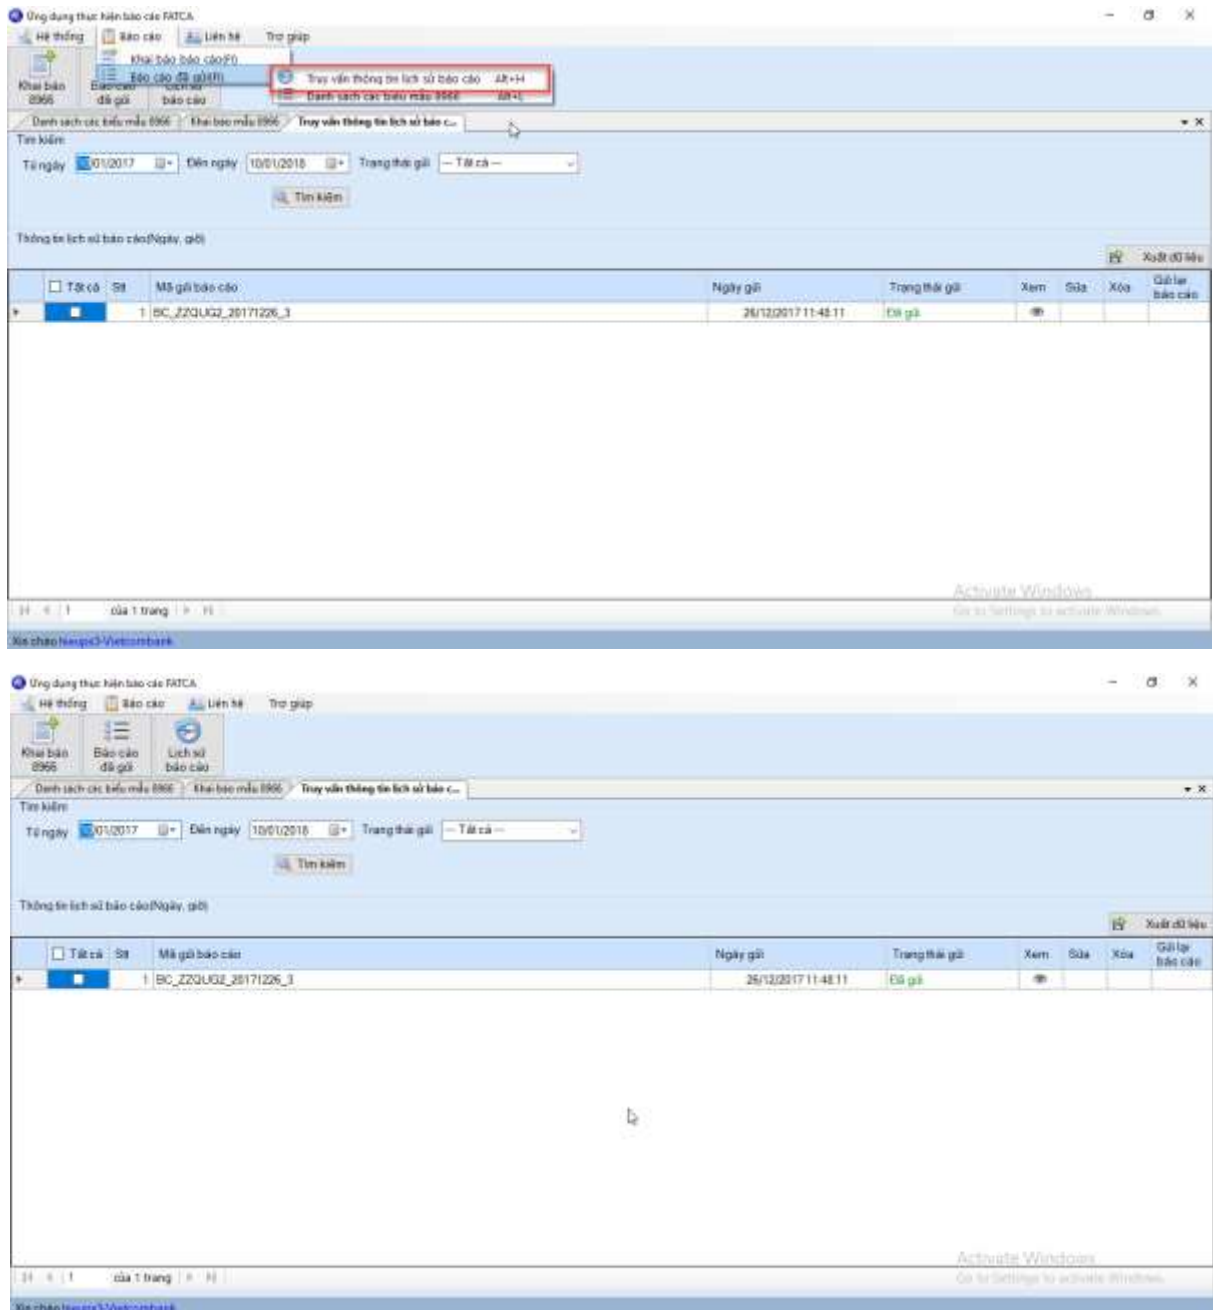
Ứng dụng thực hiện báo cáo FATCA

Hệ thống | Báo cáo | Liên hệ | Trợ giúp

Khai báo báo cáo(F) 
Báo cáo đã gửi(H)
Truy vấn thông tin lịch sử báo cáo Alt+H
Danh sách các biểu mẫu 8966 Alt+L

Khai báo 8966 | Báo cáo đã gửi | Lịch sử báo cáo

Danh sách các biểu mẫu 8966 | Khai báo mẫu 8966 | Truy vấn thông tin lịch sử báo c...

Tìm kiếm
Từ ngày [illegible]/01/2017 Đến ngày 10/01/2018 Trạng thái gửi -- Tất cả --
Tìm kiếm

Thông tin lịch sử báo cáo(Ngày, giờ)
Xuất dữ liệu

| Tất cả | Stt | Mã gói báo cáo | Ngày gửi | Trạng thái gửi | Xem | Sửa | Xóa | Gửi lại báo cáo |
|---|---|---|---|---|---|---|---|---|
| | 1 | BC_ZZQUG2_20171226_3 | 26/12/2017 11:48:11 | Đã gửi | | | | |

của 1 trang

Activate Windows
Go to Settings to activate Windows.

Xin chào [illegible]-Vietcombank

Ứng dụng thực hiện báo cáo FATCA

Hệ thống | Báo cáo | Liên hệ | Trợ giúp

Khai báo 8966 | Báo cáo đã gửi | Lịch sử báo cáo

Danh sách các biểu mẫu 8966 | Khai báo mẫu 8966 | Truy vấn thông tin lịch sử báo c...

Tìm kiếm
Từ ngày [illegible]/01/2017 Đến ngày 10/01/2018 Trạng thái gửi -- Tất cả --
Tìm kiếm

Thông tin lịch sử báo cáo(Ngày, giờ)
Xuất dữ liệu

| Tất cả | Stt | Mã gói báo cáo | Ngày gửi | Trạng thái gửi | Xem | Sửa | Xóa | Gửi lại báo cáo |
|---|---|---|---|---|---|---|---|---|
| | 1 | BC_ZZQUG2_20171226_3 | 26/12/2017 11:48:11 | Đã gửi | | | | |

của 1 trang

Activate Windows
Go to Settings to activate Windows.

Xin chào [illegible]-Vietcombank